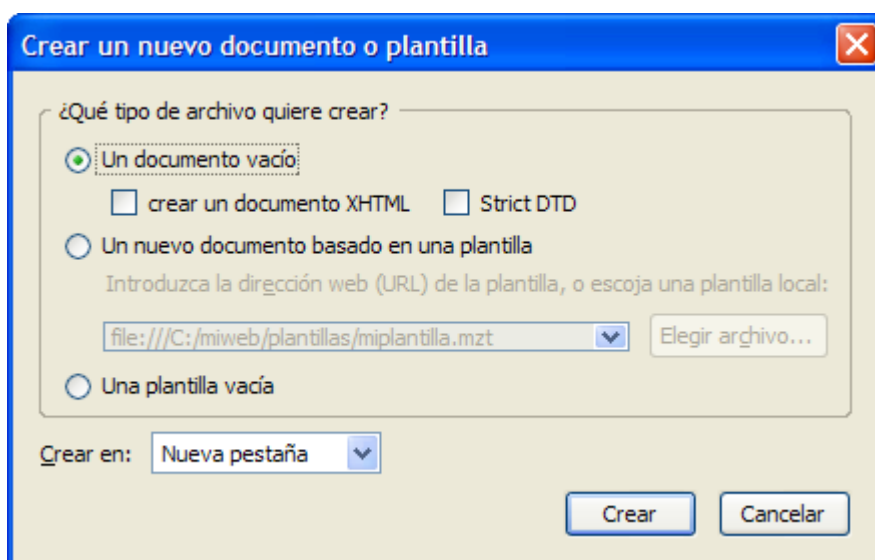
Crear un nuevo documento o plantilla

¿Qué tipo de archivo quiere crear?

Un documento vacío

crear un documento XHTML

Strict DTD

Un nuevo documento basado en una plantilla

Introduzca la dirección web (URL) de la plantilla, o escoja una plantilla local:

file:///C:/miweb/plantillas/miplantilla.mzt

Elegir archivo...

Una plantilla vacía

Crear en: Nueva pestaña

Crear

Cancelar